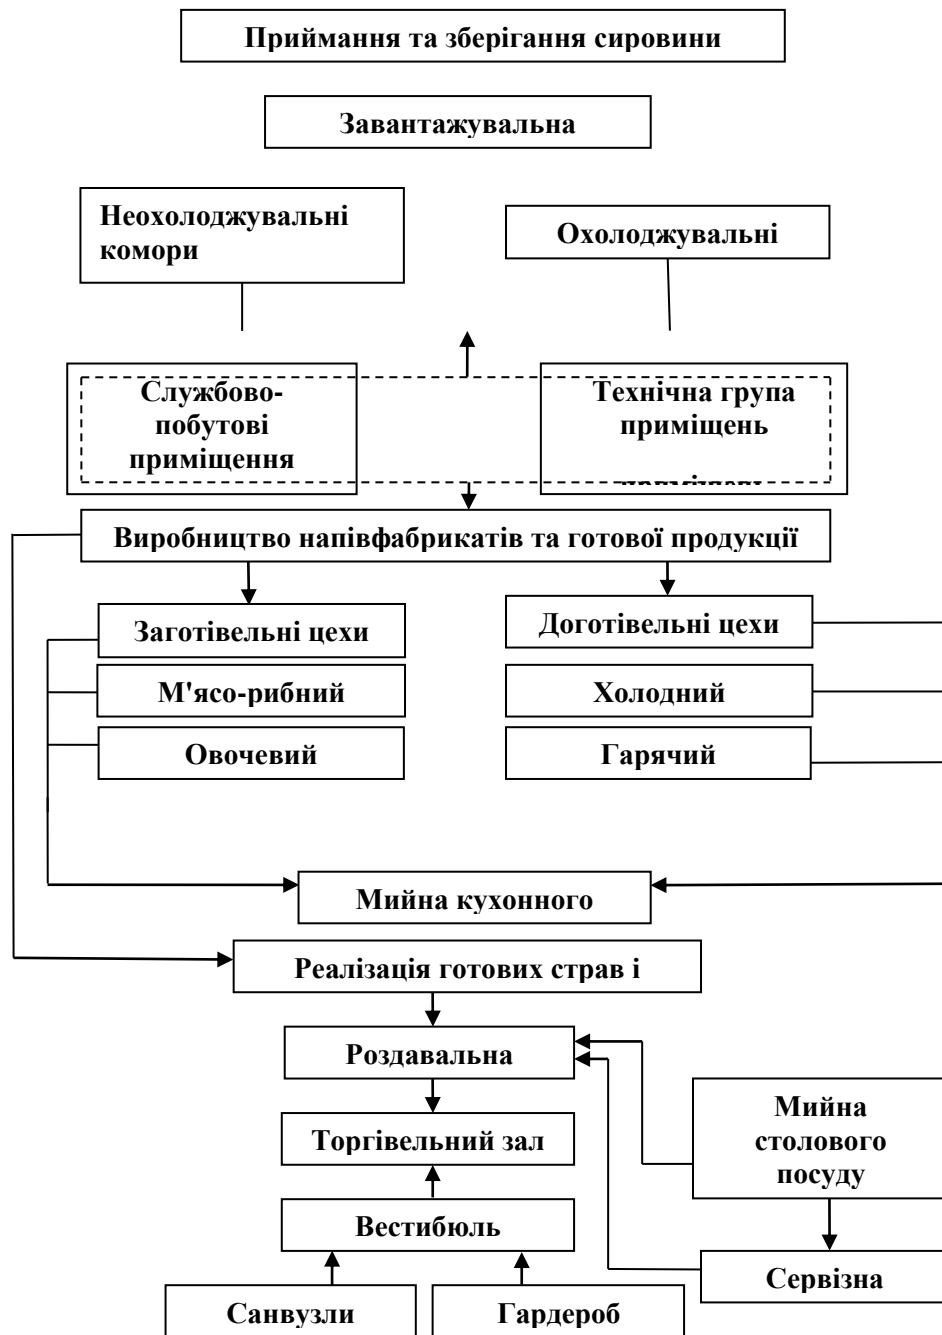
Приймання та зберігання сировини

Завантажувальна

Неохолоджувальні комори

Охолоджувальні

Службово-побутові приміщення

Технічна група приміщень

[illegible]

Виробництво напівфабрикатів та готової продукції

Заготівельні цехи

М'ясо-рибний

Овочевий

Доготівельні цехи

Холодний

Гарячий

Мийна кухонного

Реалізація готових страв і

Роздавальна

Мийна столового посуду

Торгівельний зал

Вестибюль

Сервізна

Санвузли

Гардероб